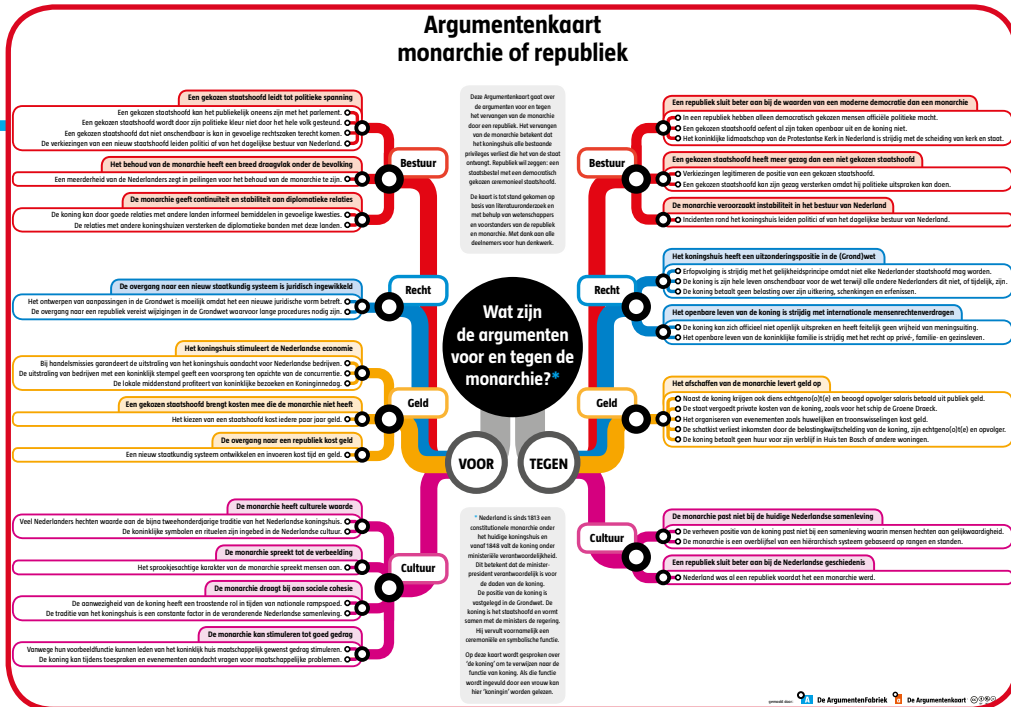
Argumentenkaart
monarchie of republiek

Deze Argumentenkaart gaat over de argumenten voor en tegen het vervangen van de monarchie door een republiek. Het vervangen van de monarchie betekent dat het koningshuis alle bestaande privileges verliest die het van de staat ontvangt. Republiek wil zeggen: een staatsbestel met een democratisch gekozen ceremonieel staatshoofd.

De kaart is tot stand gekomen op basis van literatuuronderzoek en met behulp van wetenschappers en voorstanders van de republiek en monarchie. Met dank aan alle deelnemers voor hun denkwerk.

Wat zijn de argumenten voor en tegen de monarchie?*

VOOR

TEGEN

Bestuur

Een gekozen staatshoofd leidt tot politieke spanning
Een gekozen staatshoofd kan het publiekelijk oneens zijn met het parlement.
Een gekozen staatshoofd wordt door zijn politieke kleur niet door het hele volk gesteund.
Een gekozen staatshoofd dat niet onschendbaar is kan in gevoelige rechtszaken terecht komen.
De verkiezingen van een nieuw staatshoofd leiden politici af van het dagelijkse bestuur van Nederland.

Het behoud van de monarchie heeft een breed draagvlak onder de bevolking
Een meerderheid van de Nederlanders zegt in peilingen voor het behoud van de monarchie te zijn.

De monarchie geeft continuïteit en stabiliteit aan diplomatieke relaties
De koning kan door goede relaties met andere landen informeel bemiddelen in gevoelige kwesties.
De relaties met andere koningshuizen versterken de diplomatieke banden met deze landen.

Recht

De overgang naar een nieuw staatkundig systeem is juridisch ingewikkeld
Het ontwerpen van aanpassingen in de Grondwet is moeilijk omdat het een nieuwe juridische vorm betreft.
De overgang naar een republiek vereist wijzigingen in de Grondwet waarvoor lange procedures nodig zijn.

Geld

Het koningshuis stimuleert de Nederlandse economie
Bij handelsmissies garandeert de uitstraling van het koningshuis aandacht voor Nederlandse bedrijven.
De uitstraling van bedrijven met een koninklijk stempel geeft een voorsprong ten opzichte van de concurrentie.
De lokale middenstand profiteert van koninklijke bezoeken en Koningsdag.

Een gekozen staatshoofd brengt kosten mee die de monarchie niet heeft
Het kiezen van een staatshoofd kost iedere paar jaar geld.

De overgang naar een republiek kost geld
Een nieuw staatkundig systeem ontwikkelen en invoeren kost tijd en geld.

Cultuur

De monarchie heeft culturele waarde
Veel Nederlanders hechten waarde aan de bijna tweehonderdjarige traditie van het Nederlandse koningshuis.
De koninklijke symbolen en ritueles zijn ingebed in de Nederlandse cultuur.

De monarchie spreekt tot de verbeelding
Het sprookjesachtige karakter van de monarchie spreekt mensen aan.

De monarchie draagt bij aan sociale cohesie
De aanwezigheid van de koning heeft een troostende rol in tijden van nationale rampspoed.
De traditie van het koningshuis is een constante factor in de veranderende Nederlandse samenleving.

De monarchie kan stimuleren tot goed gedrag
Vanwege hun voorbeeldfunctie kunnen leden van het koninklijk huis maatschappelijk gewenst gedrag stimuleren.
De koning kan tijdens toespraken en evenementen aandacht vragen voor maatschappelijke problemen.

Bestuur

Een republiek sluit beter aan bij de waarden van een moderne democratie dan een monarchie
In een republiek hebben alleen democratisch gekozen mensen officiële politieke macht.
Een gekozen staatshoofd oefent al zijn taken openbaar uit en de koning niet.
Het koninklijke lidmaatschap van de Protestantse Kerk in Nederland is strijdig met de scheiding van kerk en staat.

Een gekozen staatshoofd heeft meer gezag dan een niet gekozen staatshoofd
Verkiezingen legitimeren de positie van een gekozen staatshoofd.
Een gekozen staatshoofd kan zijn gezag versterken omdat hij politieke uitspraken kan doen.

De monarchie veroorzaakt instabiliteit in het bestuur van Nederland
Incidenten rond het koningshuis leiden politici af van het dagelijkse bestuur van Nederland.

Recht

Het koningshuis heeft een uitzonderingspositie in de (Grond)wet
Erfopvolging is strijdig met het gelijkheidsprincipe omdat niet elke Nederlander staatshoofd mag worden.
De koning is zijn hele leven onschendbaar voor de wet terwijl alle andere Nederlanders dit niet, of tijdelijk, zijn.
De koning betaalt geen belasting over zijn uitkering, schenkingen en erfenissen.

Het openbare leven van de koning is strijdig met internationale mensenrechtenverdragen
De koning kan zich officieel niet openlijk uitspreken en heeft feitelijk geen vrijheid van meningsuiting.
Het openbare leven van de koninklijke familie is strijdig met het recht op privé-, familie- en gezinsleven.

Geld

Het afschaffen van de monarchie levert geld op
Naast de koning krijgen ook diens echtgeno(o)t(e) en beoogd opvolger salaris betaald uit publiek geld.
De staat vergoedt private kosten van de koning, zoals voor het schip de Groene Draeck.
Het organiseren van evenementen zoals huwelijken en troonswisselingen kost geld.
De schatkist verliest inkomsten door de belastingvrijstelling van de koning, zijn echtgeno(o)t(e) en opvolger.
De koning betaalt geen huur voor zijn verblijf in Huis ten Bosch of andere woningen.

Cultuur

De monarchie past niet bij de huidige Nederlandse samenleving
De verheven positie van de koning past niet bij een samenleving waarin mensen hechten aan gelijkwaardigheid.
De monarchie is een overblijfsel van een hiërarchisch systeem gebaseerd op rangen en standen.

Een republiek sluit beter aan bij de Nederlandse geschiedenis
Nederland was al een republiek voordat het een monarchie werd.

* Nederland is sinds 1813 een constitutionele monarchie onder het huidige koningshuis en vanaf 1848 valt de koning onder ministeriële verantwoordelijkheid. Dit betekent dat de minister-president verantwoordelijk is voor de daden van de koning. De positie van de koning is vastgelegd in de Grondwet. De koning is het staatshoofd en vormt samen met de ministers de regering. Hij vervult voornamelijk een ceremoniële en symbolische functie.

Op deze kaart wordt gesproken over 'de koning' om te verwijzen naar de functie van koning. Als die functie wordt ingevuld door een vrouw kan hier 'koningin' worden gelezen.

gemaakt door: De ArgumentenFabriek De Argumentenkaart